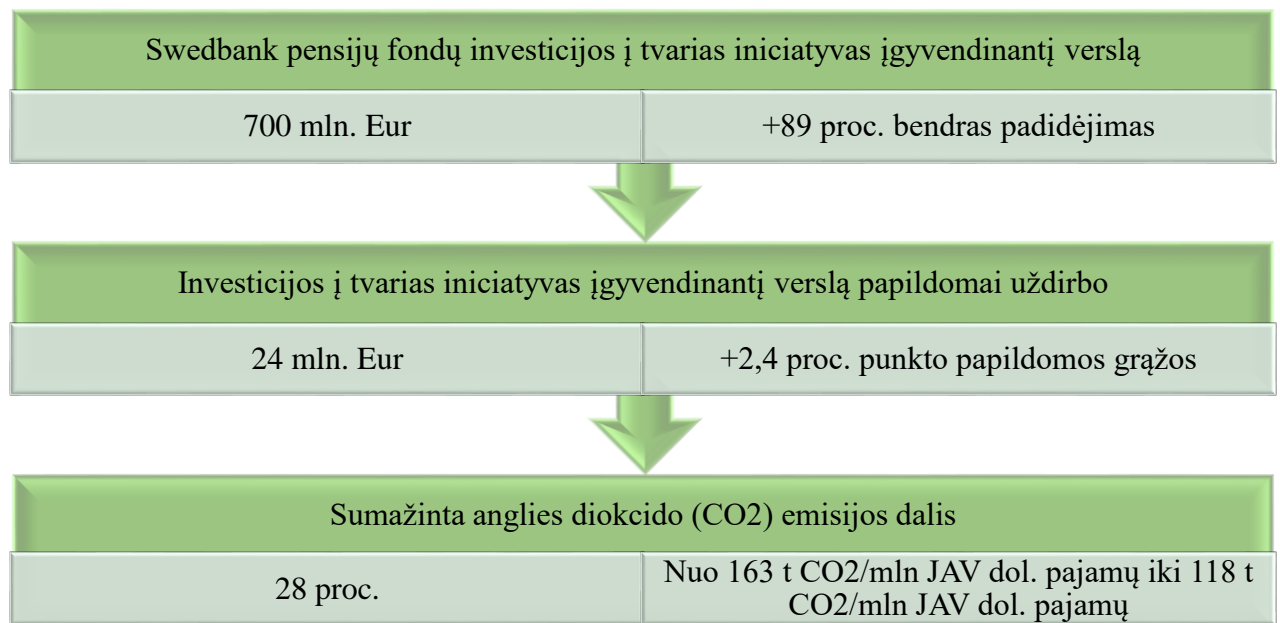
Swedbank pensijų fondų investicijos į tvarias iniciatyvas įgyvendinantį verslą

700 mln. Eur

+89 proc. bendras padidėjimas

Investicijos į tvarias iniciatyvas įgyvendinantį verslą papildomai uždirbo

24 mln. Eur

+2,4 proc. punkto papildomos grąžos

Sumažinta anglies diokcido (CO2) emisijos dalis

28 proc.

Nuo 163 t CO2/mln JAV dol. pajamų iki 118 t CO2/mln JAV dol. pajamų